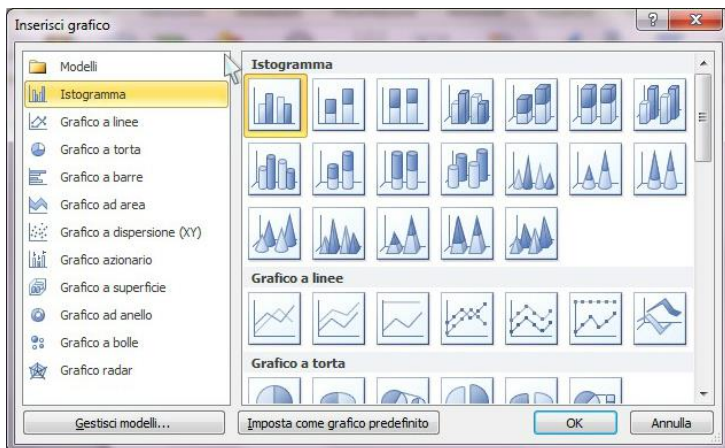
Inserisci grafico

?

X

Modelli

Istogramma

Grafico a linee

Grafico a torta

Grafico a barre

Grafico ad area

Grafico a dispersione (XY)

Grafico azionario

Grafico a superficie

Grafico ad anello

Grafico a bolle

Grafico radar

Istogramma

Grafico a linee

Grafico a torta

Gestisci modelli...

Imposta come grafico predefinito

OK

Annulla